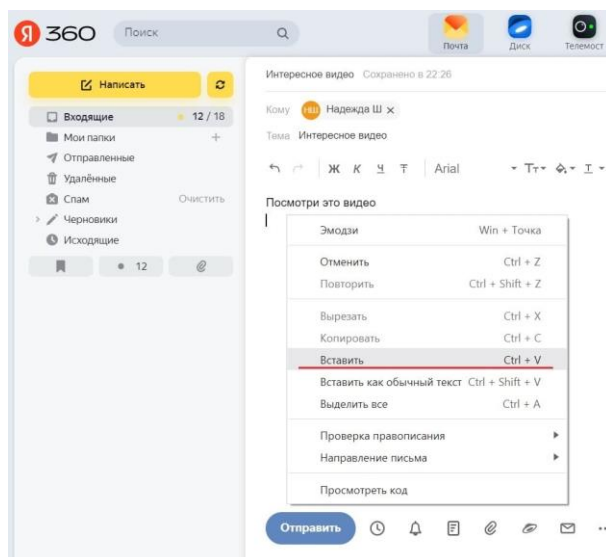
Я 360 Поиск

Почта Диск Телемост

Написать

Входящие 12 / 18
Мои папки +
Отправленные
Удалённые
Спам Очистить
Черновики
Исходящие

12

Интересное видео Сохранено в 22:26

Кому НШ Надежда Ш ×

Тема Интересное видео

Ж К Ч Т Arial

Посмотри это видео

Эмодзи Win + Точка
Отменить Ctrl + Z
Повторить Ctrl + Shift + Z
Вырезать Ctrl + X
Копировать Ctrl + C
Вставить Ctrl + V
Вставить как обычный текст Ctrl + Shift + V
Выделить все Ctrl + A
Проверка правописания
Направление письма
Просмотреть код

Отправить